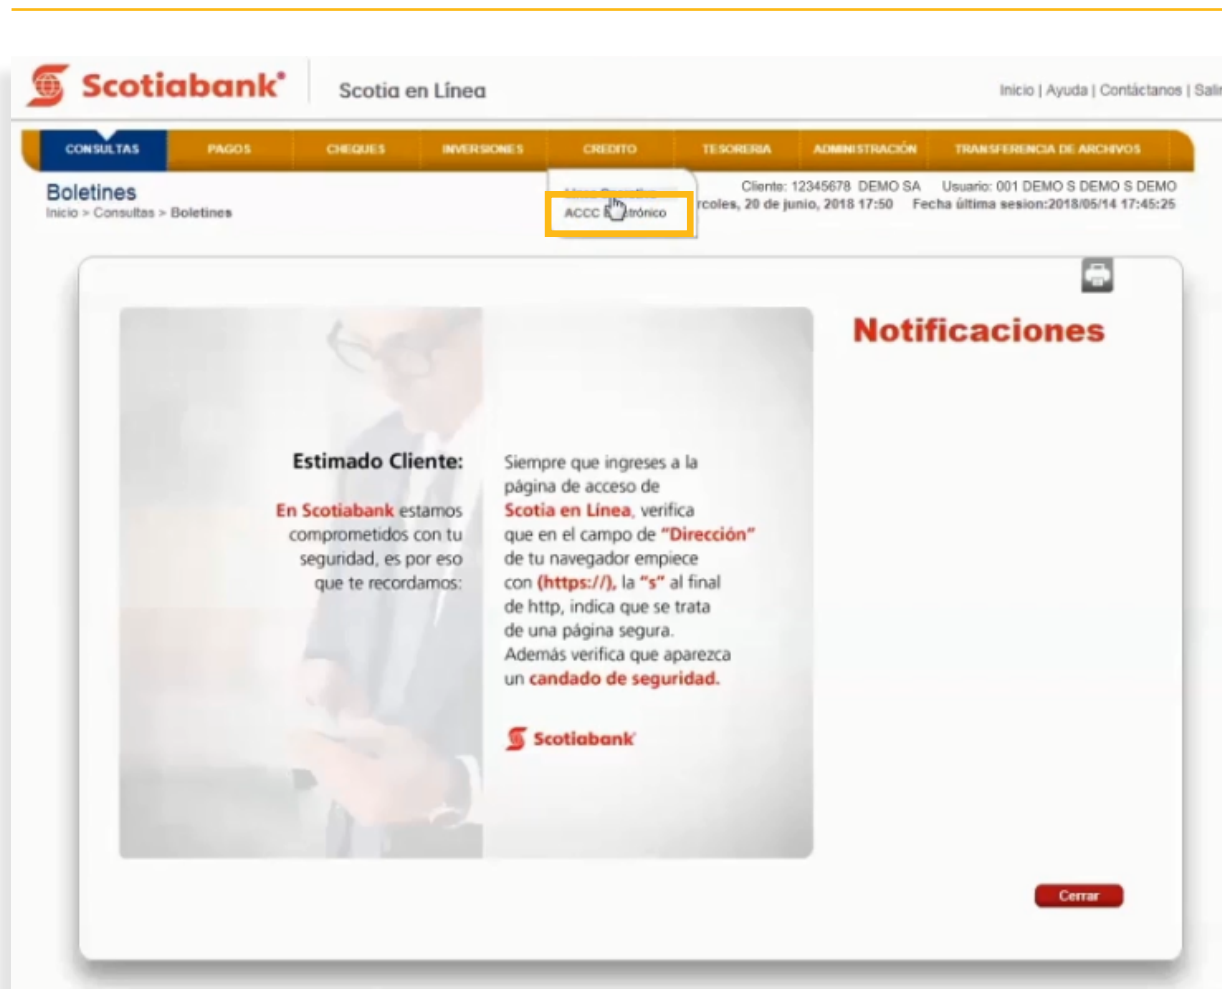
Scotiabank® Scotia en Línea

Inicio | Ayuda | Contáctanos | Sali

CONSULTAS PAGOS CHEQUES INVERSIONES CREDITO TESORERIA ADMINISTRACIÓN TRANSFERENCIA DE ARCHIVOS

Boletines
Inicio > Consultas > Boletines

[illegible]
ACCC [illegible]trónico

Cliente: 12345678 DEMO SA Usuario: 001 DEMO S DEMO S DEMO
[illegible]rcoles, 20 de junio, 2018 17:50 Fecha última sesion:2018/05/14 17:45:25

Notificaciones

Estimado Cliente:

En Scotiabank estamos comprometidos con tu seguridad, es por eso que te recordamos:

Siempre que ingreses a la página de acceso de Scotia en Línea, verifica que en el campo de "Dirección" de tu navegador empiece con (https://), la "s" al final de http, indica que se trata de una página segura. Además verifica que aparezca un candado de seguridad.

Scotiabank

Cerrar